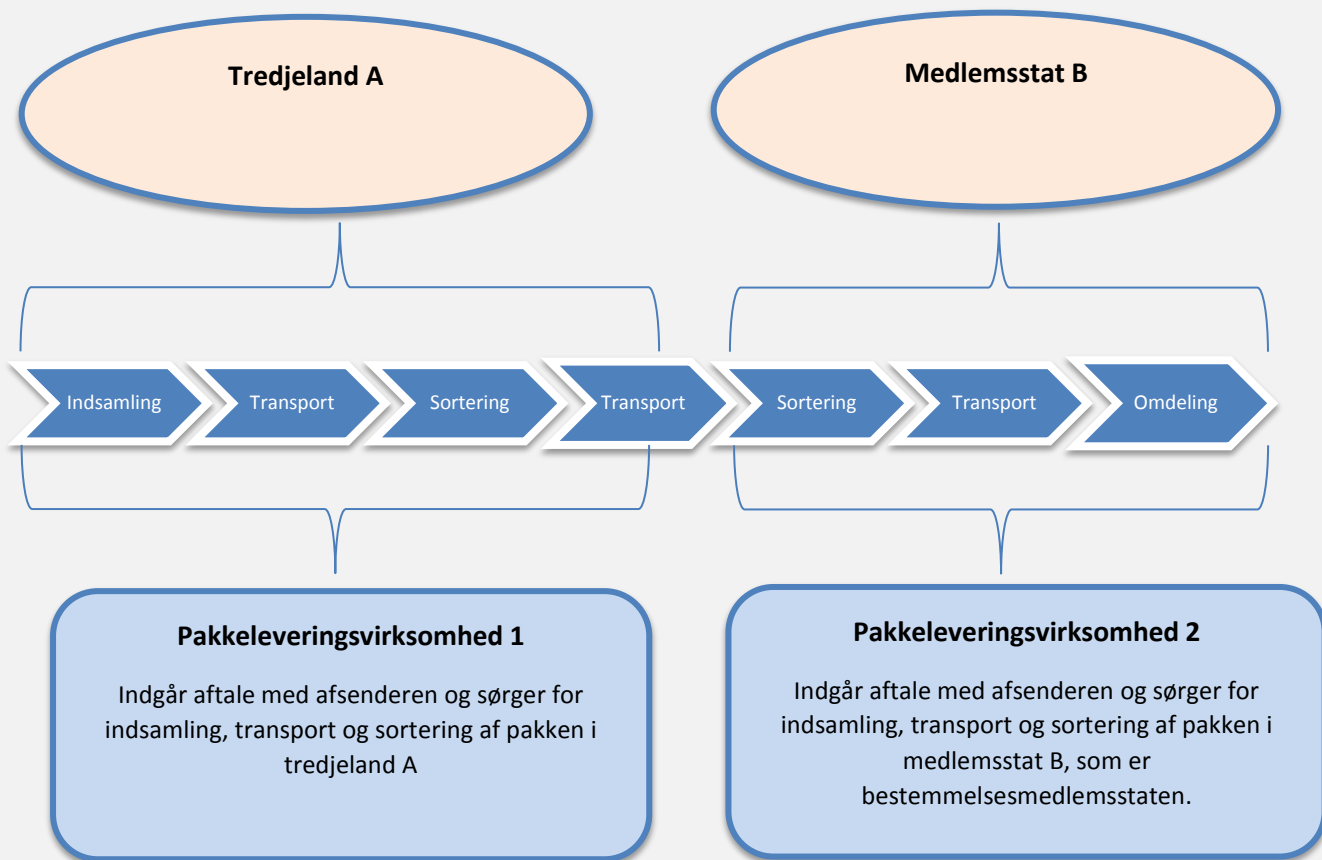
Tredjeland A

Medlemsstat B

Indsamling

Transport

Sortering

Transport

Sortering

Transport

Omdeling

Pakkeleveringsvirksomhed 1

Indgår aftale med afsenderen og sørger for indsamling, transport og sortering af pakken i tredjeland A

Pakkeleveringsvirksomhed 2

Indgår aftale med afsenderen og sørger for indsamling, transport og sortering af pakken i medlemsstat B, som er bestemmelsesmedlemsstaten.